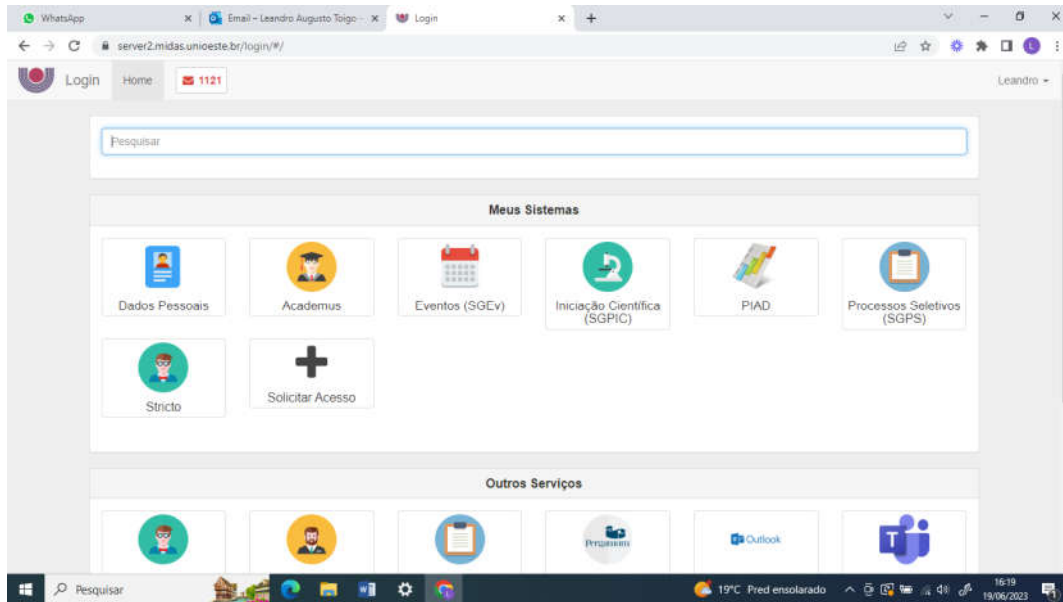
WhatsApp
Email – Leandro Augusto Toigo
Login
server2.midas.unioeste.br/login/#/
Login Home 1121
Leandro

Pesquisar

Meus Sistemas

Dados Pessoais
Academus
Eventos (SGEv)
Iniciação Científica (SGPIC)
PIAD
Processos Seletivos (SGPS)
Stricto
Solicitar Acesso

Outros Serviços

Pergamum
Outlook

Pesquisar
19°C Pred ensolarado
16:19
19/06/2023